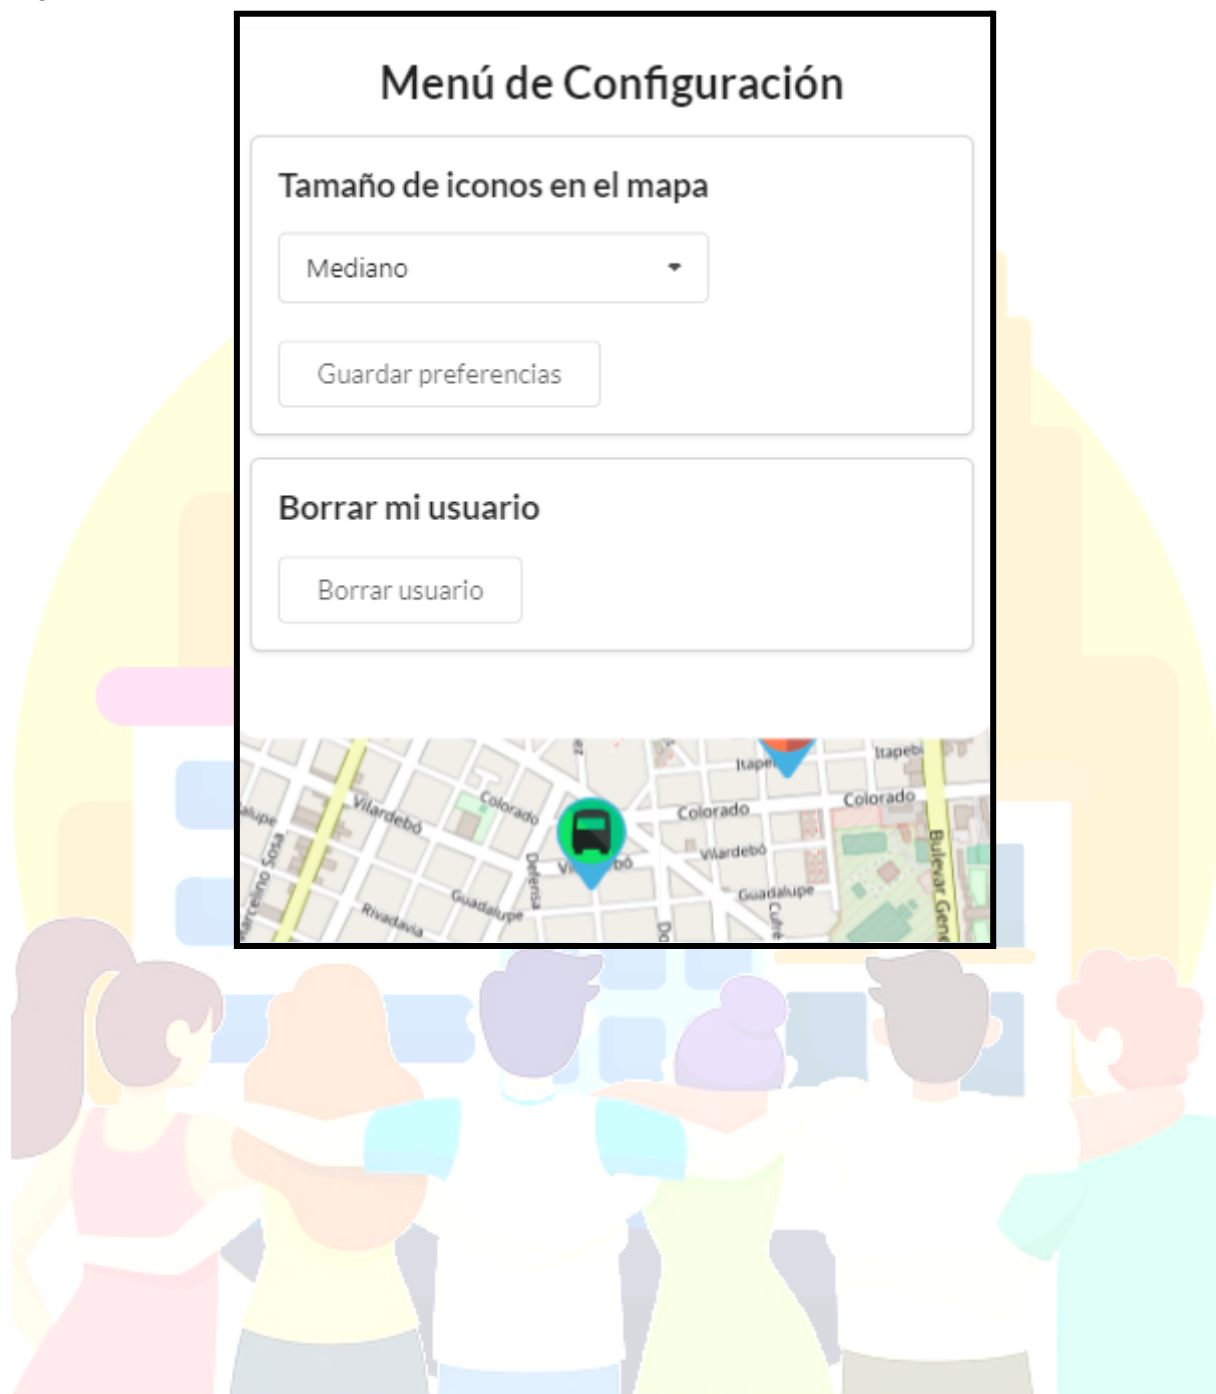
Menú de Configuración

Tamaño de iconos en el mapa

Mediano

Guardar preferencias

Borrar mi usuario

Borrar usuario

Vilardebó
Colorado
Itapé
Itapebí
Colorado
Colorado
Vilardebó
Vilardebó
Guadalupe
Guadalupe
Defensa
Cufré
Rivadavia
Marcelino Sosa
Bulevar Gene